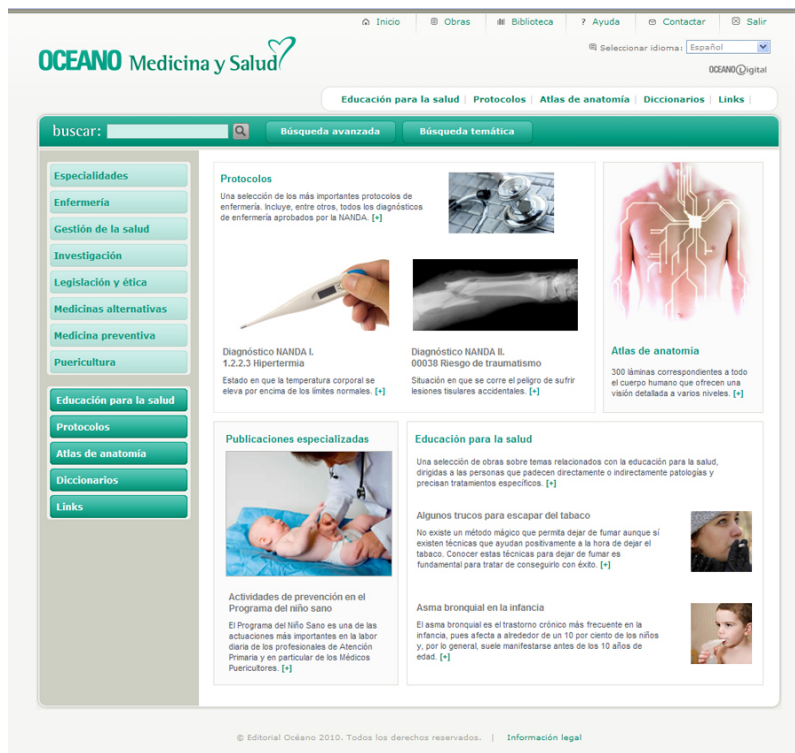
Inicio | Obras | Biblioteca | ? Ayuda | Contactar | Salir

OCEANO Medicina y Salud

Seleccionar idioma: Español

OCEANO Digital

Educación para la salud | Protocolos | Atlas de anatomía | Diccionarios | Links

buscar:

Búsqueda avanzada

Búsqueda temática

Especialidades
Enfermería
Gestión de la salud
Investigación
Legislación y ética
Medicinas alternativas
Medicina preventiva
Puericultura

Educación para la salud
Protocolos
Atlas de anatomía
Diccionarios
Links

Protocolos

Una selección de los más importantes protocolos de enfermería. Incluye, entre otros, todos los diagnósticos de enfermería aprobados por la NANDA. [+]

Diagnóstico NANDA I.
1.2.2.3 Hipertermia

Estado en que la temperatura corporal se eleva por encima de los límites normales. [+]

Diagnóstico NANDA II.
00038 Riesgo de traumatismo

Situación en que se corre el peligro de sufrir lesiones tisulares accidentales. [+]

Atlas de anatomía

300 láminas correspondientes a todo el cuerpo humano que ofrecen una visión detallada a varios niveles. [+]

Publicaciones especializadas

Actividades de prevención en el Programa del niño sano

El Programa del Niño Sano es una de las actuaciones más importantes en la labor diaria de los profesionales de Atención Primaria y en particular de los Médicos Puericultores. [+]

Educación para la salud

Una selección de obras sobre temas relacionados con la educación para la salud, dirigidas a las personas que padecen directamente o indirectamente patologías y precisan tratamientos específicos. [+]

Algunos trucos para escapar del tabaco

No existe un método mágico que permita dejar de fumar aunque sí existen técnicas que ayudan positivamente a la hora de dejar el tabaco. Conocer estas técnicas para dejar de fumar es fundamental para tratar de conseguirlo con éxito. [+]

Asma bronquial en la infancia

El asma bronquial es el trastorno crónico más frecuente en la infancia, pues afecta a alrededor de un 10 por ciento de los niños y, por lo general, suele manifestarse antes de los 10 años de edad. [+]

© Editorial Océano 2010. Todos los derechos reservados. | Información legal